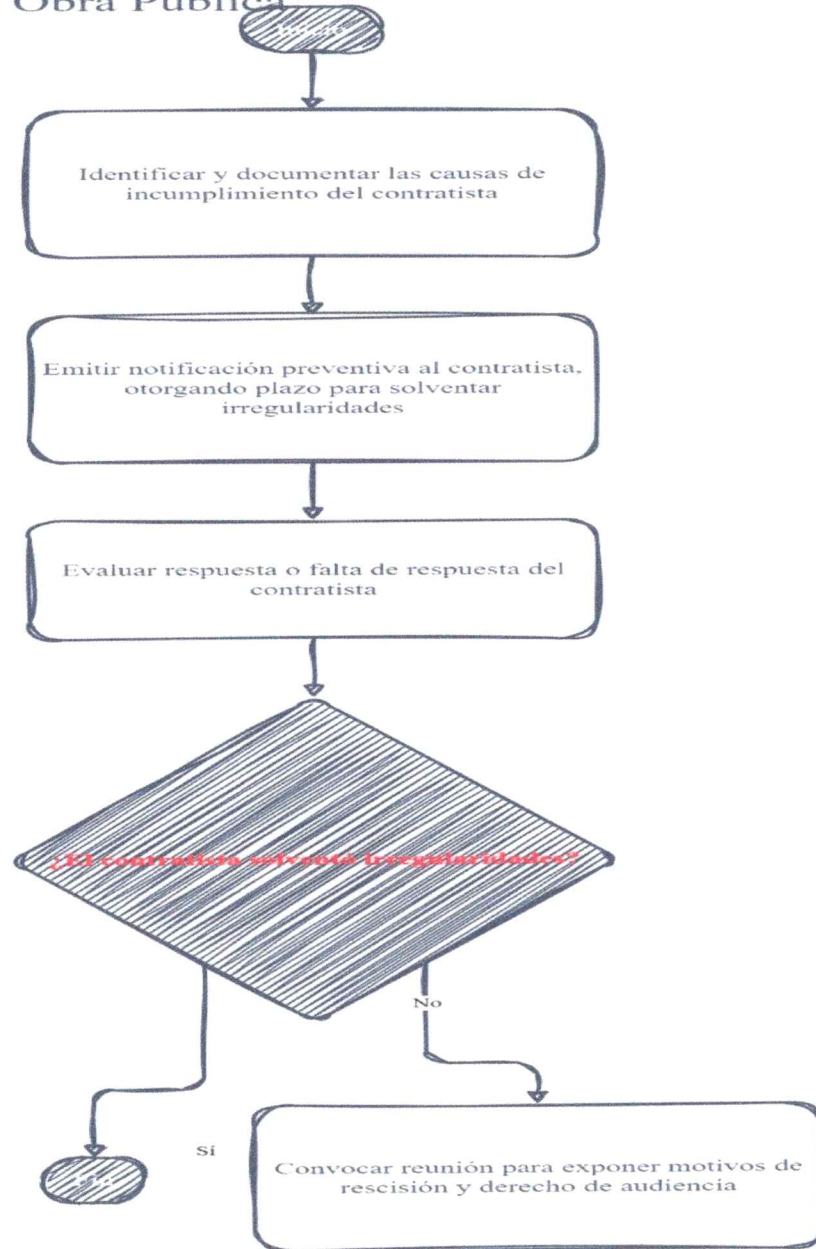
Obra Pública

Inicio

Identificar y documentar las causas de incumplimiento del contratista

Emitir notificación preventiva al contratista, otorgando plazo para solventar irregularidades

Evaluar respuesta o falta de respuesta del contratista

¿El contratista solventó irregularidades?

No

Sí

Fin

Convocar reunión para exponer motivos de rescisión y derecho de audiencia